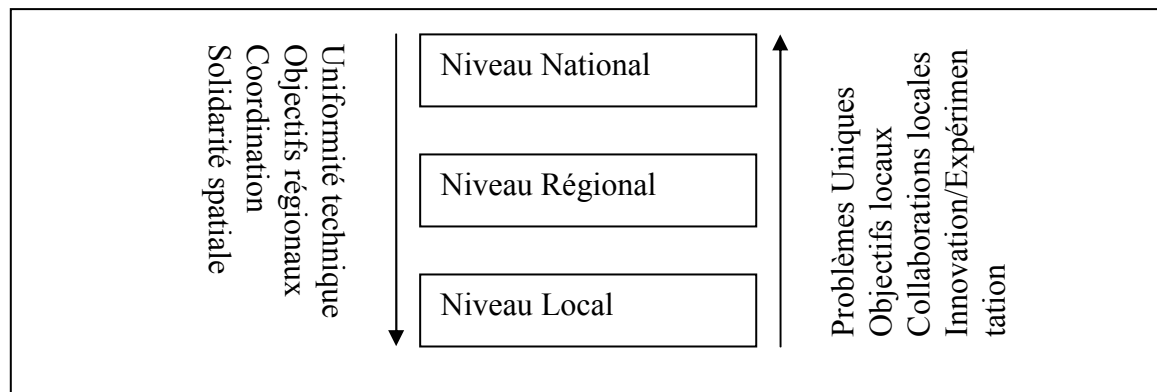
Uniformité technique
Objectifs régionaux
Coordination
Solidarité spatiale

Niveau National

Niveau Régional

Niveau Local

Problèmes Uniques
Objectifs locaux
Collaborations locales
Innovation/Expérimentation